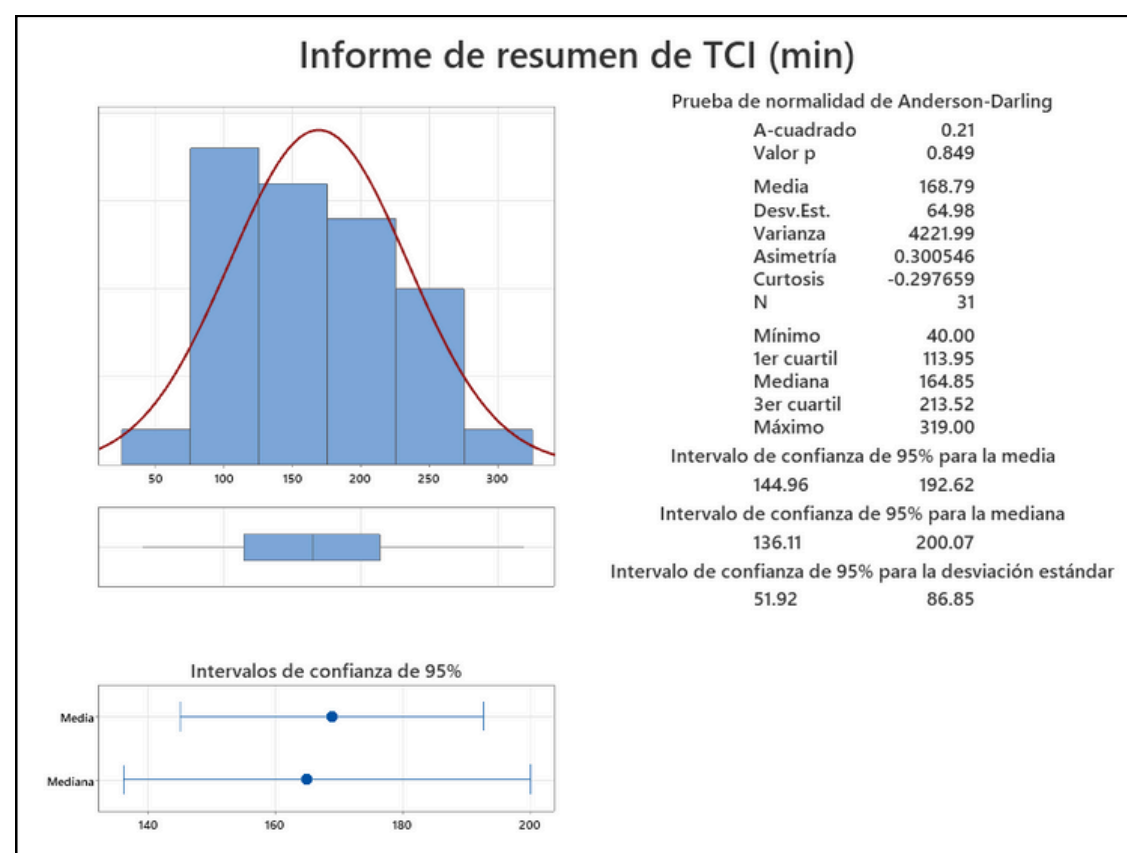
Informe de resumen de TCI (min)

50 100 150 200 250 300

Prueba de normalidad de Anderson-Darling

| | |
|---|---|
| A-cuadrado | 0.21 |
| Valor p | 0.849 |
| Media | 168.79 |
| Desv.Est. | 64.98 |
| Varianza | 4221.99 |
| Asimetría | 0.300546 |
| Curtosis | -0.297659 |
| N | 31 |
| Mínimo | 40.00 |
| 1er cuartil | 113.95 |
| Mediana | 164.85 |
| 3er cuartil | 213.52 |
| Máximo | 319.00 |

Intervalo de confianza de 95% para la media
144.96 192.62
Intervalo de confianza de 95% para la mediana
136.11 200.07
Intervalo de confianza de 95% para la desviación estándar
51.92 86.85

Intervalos de confianza de 95%
Media
Mediana
140 160 180 200